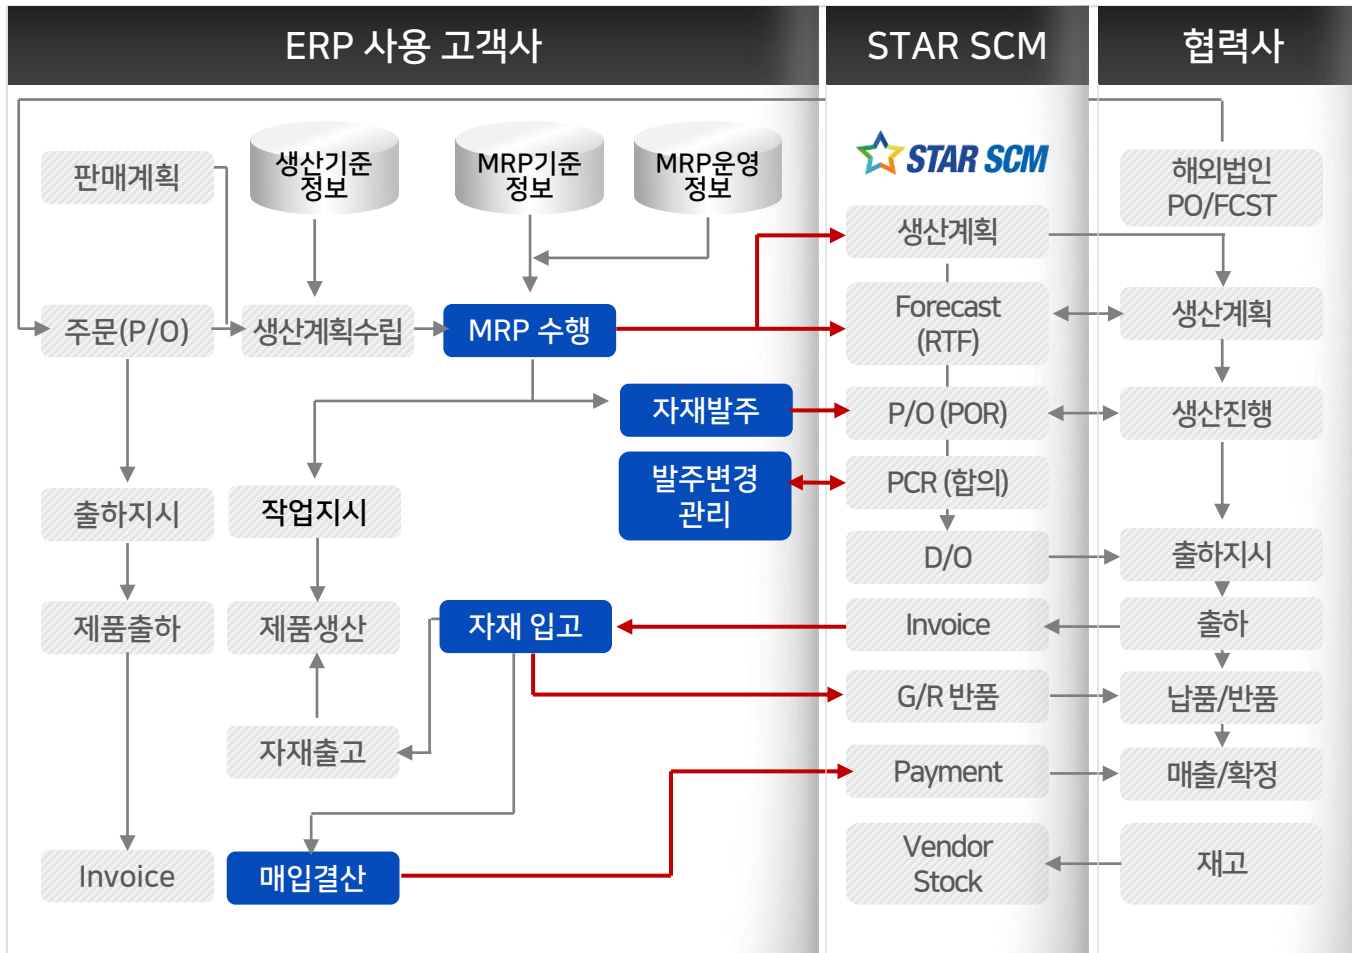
ERP 사용 고객사

STAR SCM

협력사

판매계획

생산기준 정보

MRP기준 정보

MRP운영 정보

STAR SCM

해외법인 PO/FCST

생산계획

주문(P/O)

생산계획수립

MRP 수행

Forecast (RTF)

생산계획

자재발주

P/O (POR)

생산진행

발주변경 관리

PCR (합의)

출하지시

작업지시

D/O

출하지시

제품출하

제품생산

자재 입고

Invoice

출하

G/R 반품

납품/반품

자재출고

Payment

매출/확정

Invoice

매입결산

Vendor Stock

재고